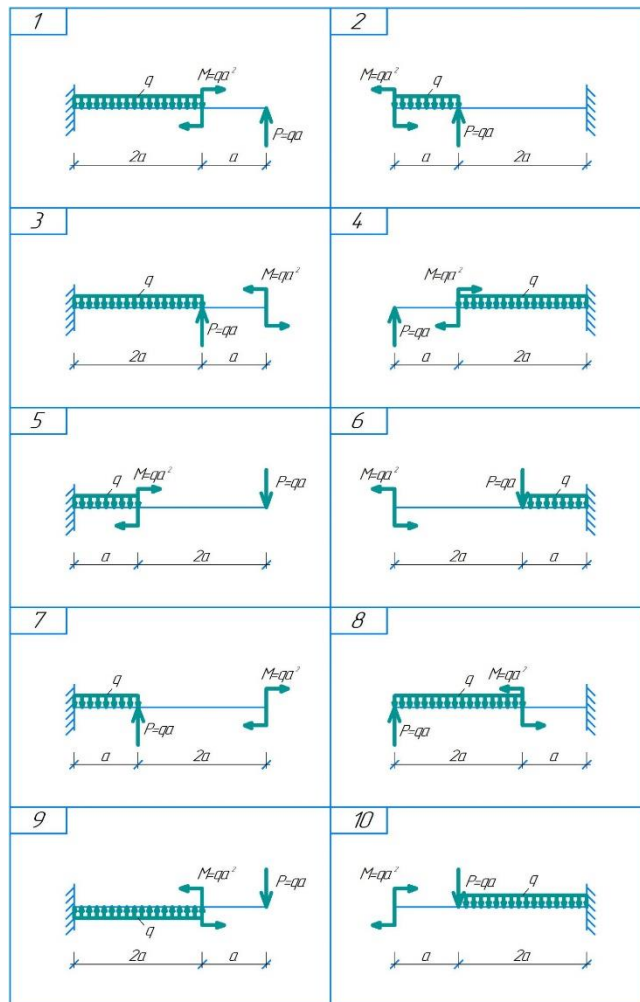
1
q
$M=qa^2$
$P=qa$
2a
a

2
$M=qa^2$
q
$P=qa$
a
2a

3
q
$M=qa^2$
$P=qa$
2a
a

4
$M=qa^2$
q
$P=qa$
a
2a

5
q
$M=qa^2$
$P=qa$
a
2a

6
$M=qa^2$
$P=qa$
q
2a
a

7
q
$M=qa^2$
$P=qa$
a
2a

8
q
$M=qa^2$
$P=qa$
2a
a

9
$M=qa^2$
$P=qa$
q
2a
a

10
$M=qa^2$
$P=qa$
q
a
2a